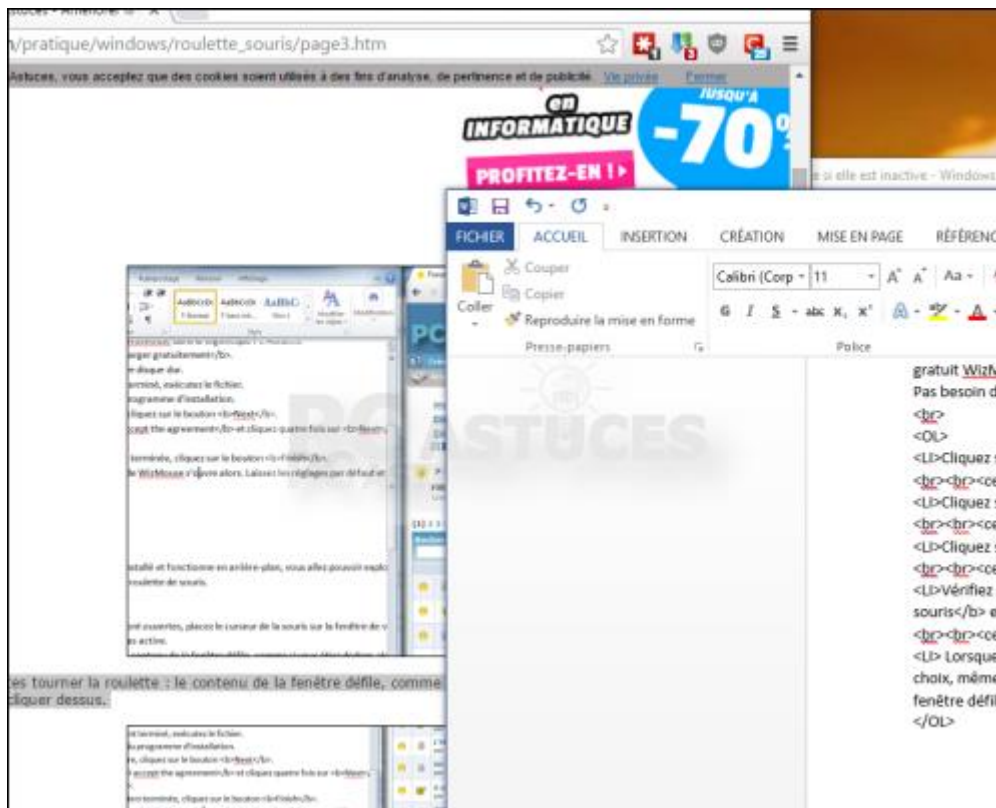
/pratique/windows/roulette_souris/page3.htm

Astuces, vous acceptez que des cookies soient utilisés à des fins d'analyse, de pertinence et de publicité. Vie privée Fermer

en INFORMATIQUE JUSQU'À -70%

PROFITEZ-EN ! ▸

si elle est inactive - Windows

FICHIER ACCUEIL INSERTION CRÉATION MISE EN PAGE RÉFÉRENC

Coller

Couper

Copier

Reproduire la mise en forme

Presse-papiers

Calibri (Corp 11

G I S abc $x_2$ $x^2$

Police

gratuit WizM

Pas besoin d

<br>

<OL>

<LI>Cliquez s

<br><br><ce

<LI>Cliquez s

<br><br><ce

<LI>Cliquez s

<br><br><ce

<LI>Vérifiez

souris</b> e

<br><br><ce

<LI> Lorsque

choix, même

fenêtre défil

</OL>

PC ASTUCES

harger gratuitement</b>.

e disque dur.

terminé, exécutez le fichier.

programme d'installation.

cliquez sur le bouton <b>Next</b>.

ccept the agreement</b> et cliquez quatre fois sur <b>Next</b>.

terminée, cliquez sur le bouton <b>Finish</b>.

le WizMouse s'ouvre alors. Laissez les réglages par défaut et

stallé et fonctionne en arrière-plan, vous allez pouvoir explo

roulette de souris.

ont ouvertes, placez le curseur de la souris sur la fenêtre de v

as active.

es tourner la roulette : le contenu de la fenêtre défile, comme

cliquer dessus.

terminé, exécutez le fichier.

le programme d'installation.

, cliquez sur le bouton <b>Next</b>.

accept the agreement</b> et cliquez quatre fois sur <b>Next</b>.

terminée, cliquez sur le bouton <b>Finish</b>.